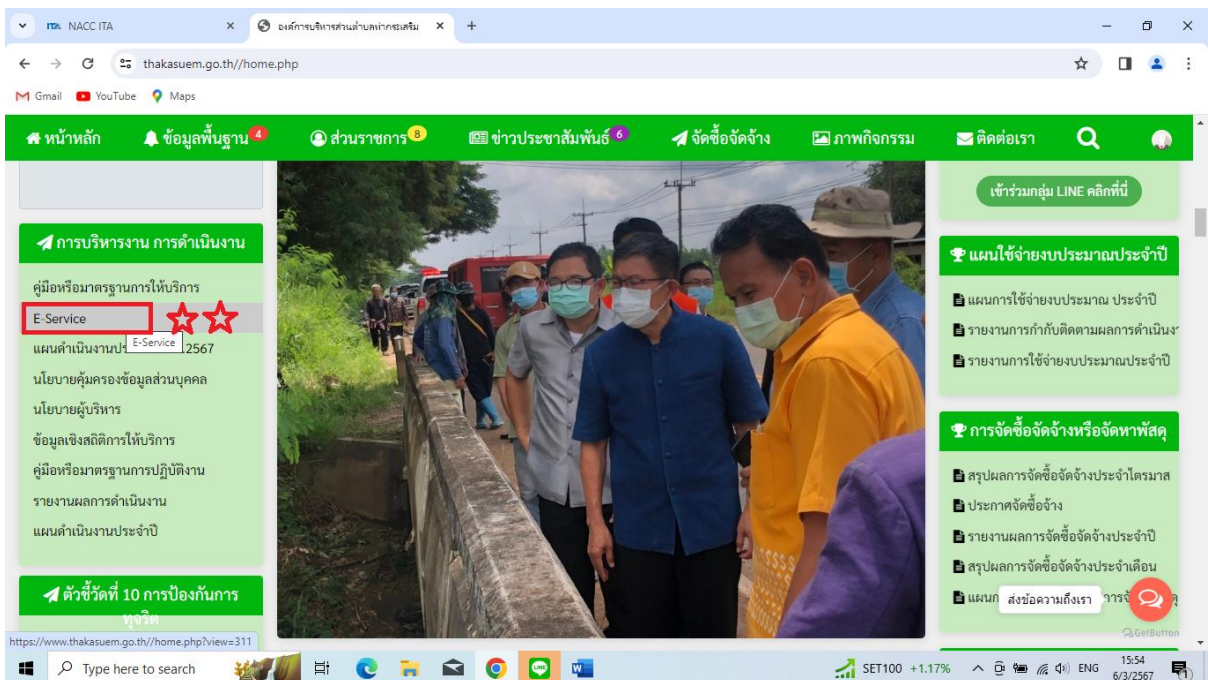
NACC ITA
องค์การบริหารส่วนตำบลท่ากระเสริม
thakasuem.go.th//home.php
Gmail YouTube Maps

หน้าหลัก ข้อมูลพื้นฐาน 4 ส่วนราชการ 8 ข่าวประชาสัมพันธ์ 6 จัดซื้อจัดจ้าง ภาพกิจกรรม ติดต่อเรา

การบริหารงาน การดำเนินงาน
คู่มือหรือมาตรฐานการให้บริการ
E-Service
E-Service
แผนดำเนินงานป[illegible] 2567
นโยบายคุ้มครองข้อมูลส่วนบุคคล
นโยบายผู้บริหาร
ข้อมูลเชิงสถิติการให้บริการ
คู่มือหรือมาตรฐานการปฏิบัติงาน
รายงานผลการดำเนินงาน
แผนดำเนินงานประจำปี

ตัวชี้วัดที่ 10 การป้องกันการทุจริต

เข้าร่วมกลุ่ม LINE คลิกที่นี่

แผนใช้จ่ายงบประมาณประจำปี
แผนการใช้จ่ายงบประมาณ ประจำปี
รายงานการกำกับติดตามผลการดำเนินง
รายงานการใช้จ่ายงบประมาณประจำปี

การจัดซื้อจัดจ้างหรือจัดหาพัสดุ
สรุปผลการจัดซื้อจัดจ้างประจำไตรมาส
ประกาศจัดซื้อจ้าง
รายงานผลการจัดซื้อจัดจ้างประจำปี
สรุปผลการจัดซื้อจัดจ้างประจำเดือน
แผนก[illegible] ส่งข้อความถึงเรา การจ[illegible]
GetButton

https://www.thakasuem.go.th//home.php?view=311

Type here to search
SET100 +1.17%
ENG 15:54 6/3/2567